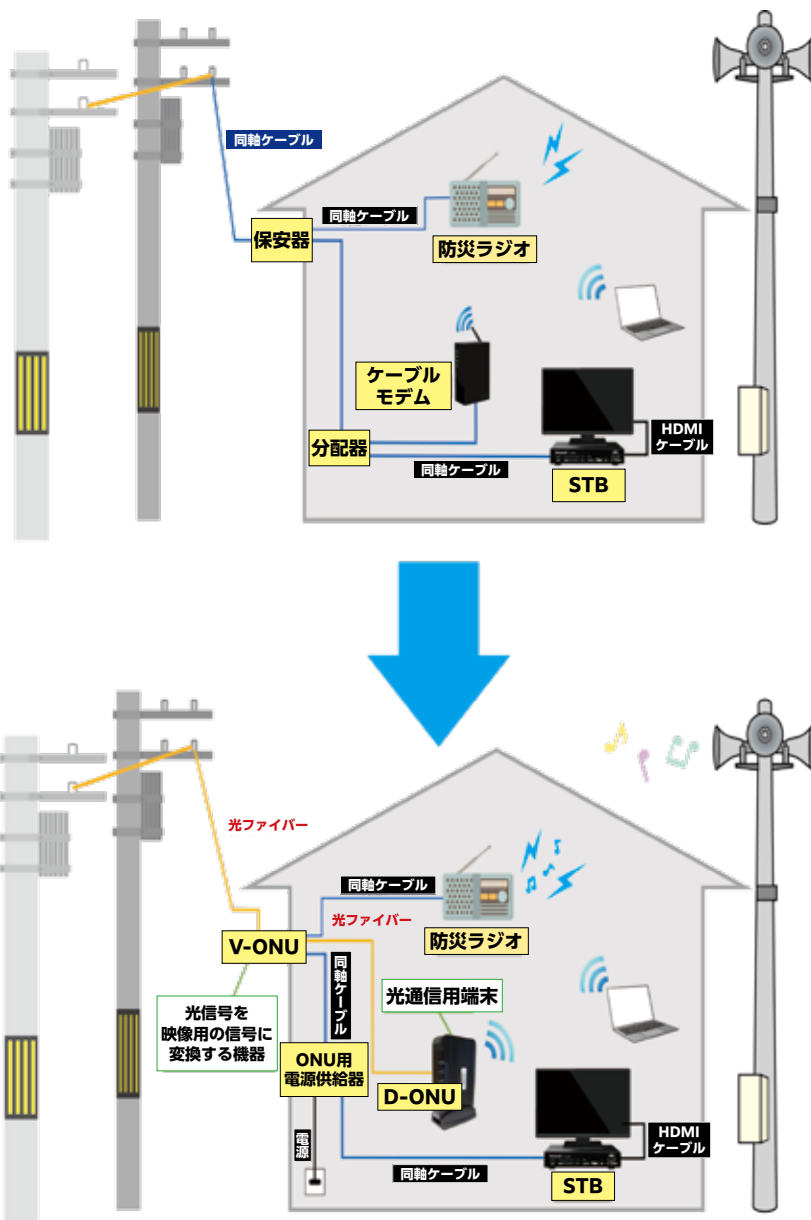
同軸ケーブル
同軸ケーブル
保安器
防災ラジオ
ケーブルモデム
分配器
HDMIケーブル
同軸ケーブル
STB

光ファイバー
同軸ケーブル
光ファイバー
V-ONU
防災ラジオ
同軸ケーブル
光通信用端末
光信号を映像用の信号に変換する機器
ONU用電源供給器
D-ONU
電源
HDMIケーブル
同軸ケーブル
STB